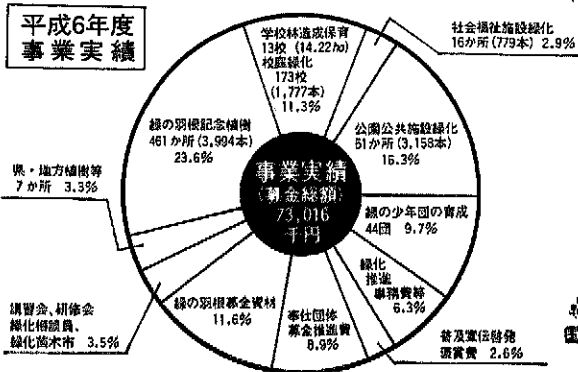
平成6年度
事業実績

学校林造成保育
13校 (14.22ha)
校庭緑化
173校
(1,777本)
11.3%

社会福祉施設緑化
16か所 (779本) 2.9%

緑の羽根記念植樹
461か所 (3,994本)
23.6%

公園公共施設緑化
51か所 (3,158本)
16.3%

県・地方植樹等
7か所 3.3%

事業実績
(募金総額)
73,016
千円

緑の少年団の育成
44団 9.7%

緑化
推進
事務費等
6.3%

講習会、研修会
緑化相談員、
緑化苗木市 3.5%

緑の羽根募金資材
11.6%

奉仕団体
募金推進費
8.9%

普及宣伝啓発
調査費 2.6%